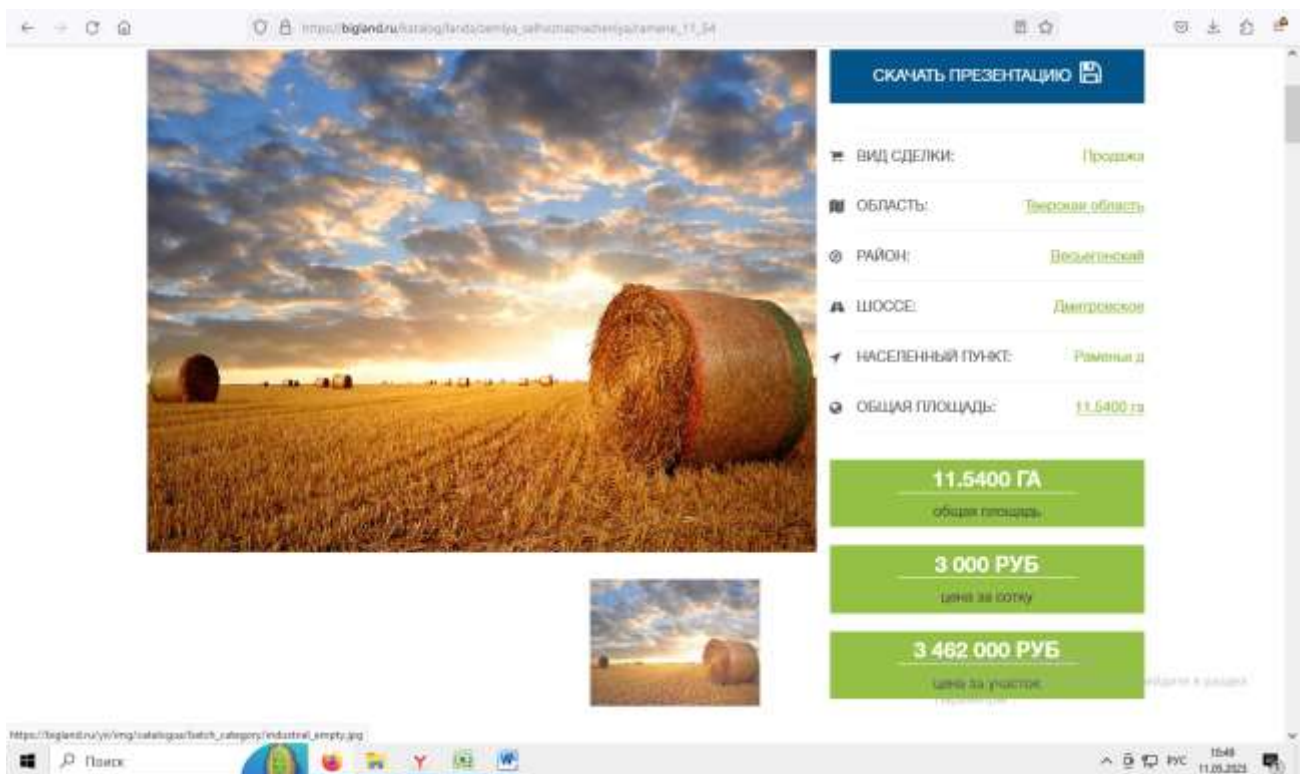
https://bigland.ru/katalog/landy/zemlya_selhoznaznacheniya/ramene_11_54

СКАЧАТЬ ПРЕЗЕНТАЦИЮ

ВИД СДЕЛКИ: Продажа

ОБЛАСТЬ: Тверская область

РАЙОН: Весьегонский

ШОССЕ: Дмитровское

НАСЕЛЕННЫЙ ПУНКТ: Раменье д

ОБЩАЯ ПЛОЩАДЬ: 11.5400 га

11.5400 ГА
общая площадь

3 000 РУБ
цена за сотку

3 462 000 РУБ
цена за участок

https://bigland.ru/yii/img/catalogue/batch_category/industrial_empty.jpg

Поиск

РУС 15:49 11.05.2023